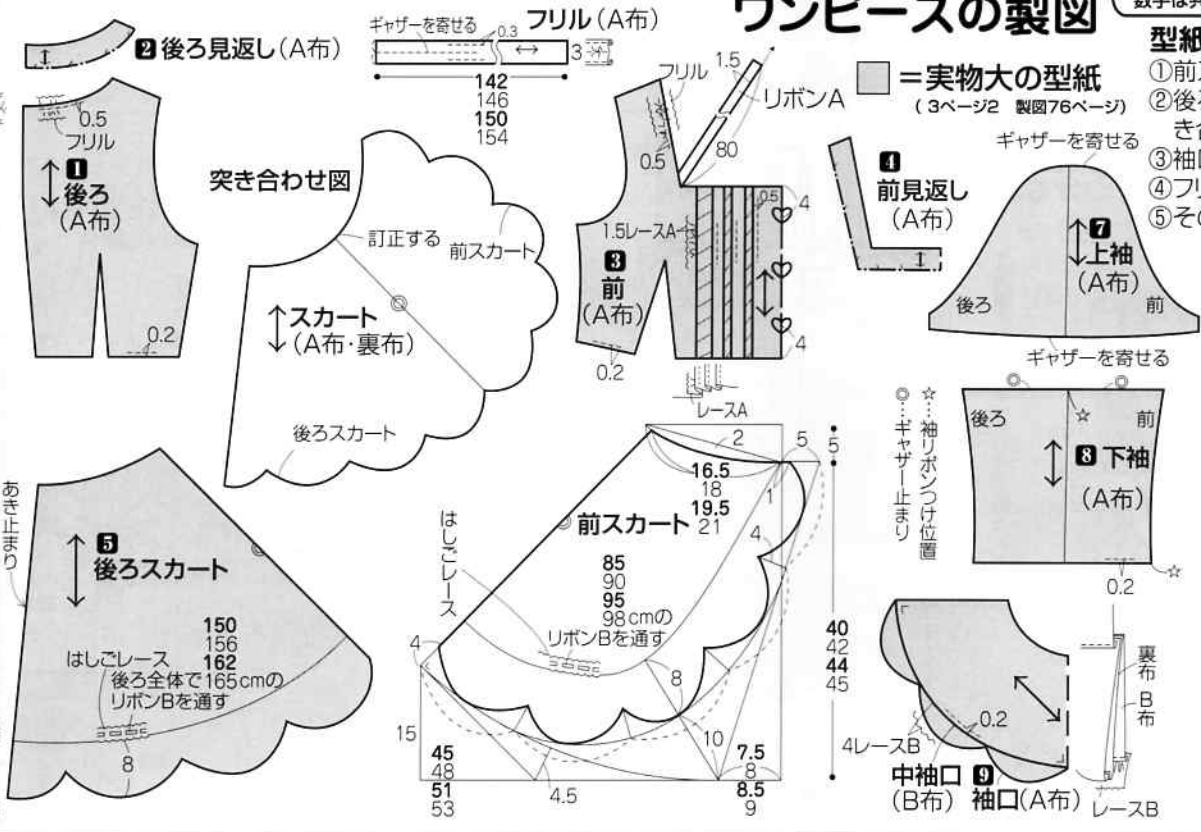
ワンピースの製図
数字は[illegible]

❷後ろ見返し(A布)
ギャザーを寄せる 0.3 フリル(A布)
3
142
146
150
154

0.5
フリル
❶
後ろ
(A布)
0.2

突き合わせ図
訂正する
前スカート
スカート
(A布・裏布)
後ろスカート

フリル 1.5
リボンA
80
0.5
0.5
4
1.5レースA
❸
前
(A布)
4
0.2
レースA

=実物大の型紙
(3ページ2 製図76ページ)

ギャザーを寄せる
❹
前見返し
(A布)
❼
上袖
(A布)
後ろ
前

型紙
①前
②後
き
③袖
④フ
⑤そ

ギャザーを寄せる
後ろ
前
❽下袖
(A布)
0.2

☆…袖リボンつけ位置
◎…ギャザー止まり

あき止まり
❺
後ろスカート
150
156
162
はしごレース
後ろ全体で165cmの
リボンBを通す
8

2
5
5
16.5
18
19.5
21
1
4
はしごレース
前スカート
85
90
95
98cmの
リボンBを通す
4
8
15
10
45
48
51
53
4.5
7.5
8
8.5
9
40
42
44
45

0.2
4レースB
中袖口 ❾
(B布) 袖口(A布)
裏布
B布
レースB